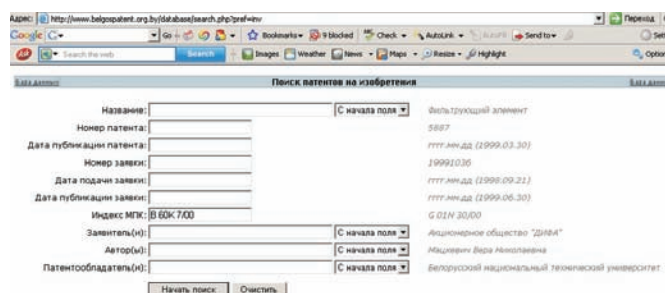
Адрес: http://www.belgospatent.org.by/database/search.php?pref=inv
Переход
Google G- Go Bookmarks 9 blocked Check AutoLink AutoFill Send to
Search the web Search Images Weather News Maps Resize Highlight
Options

База данных Поиск патентов на изобретения База данных

Название: С начала поля Фильтрующий элемент
Номер патента: 5887
Дата публикации патента: гггг.мм.дд (1999.03.30)
Номер заявки: 19991036
Дата подачи заявки: гггг.мм.дд (1998.09.21)
Дата публикации заявки: гггг.мм.дд (1999.06.30)
Индекс МПК: B 60K 7/00 G 01N 30/00
Заявитель(и): С начала поля Акционерное общество "ДИВА"
Автор(ы): С начала поля Мацкевич Вера Николаевна
Патентообладатель(и): С начала поля Белорусский национальный технический университет

Начать поиск Очистить